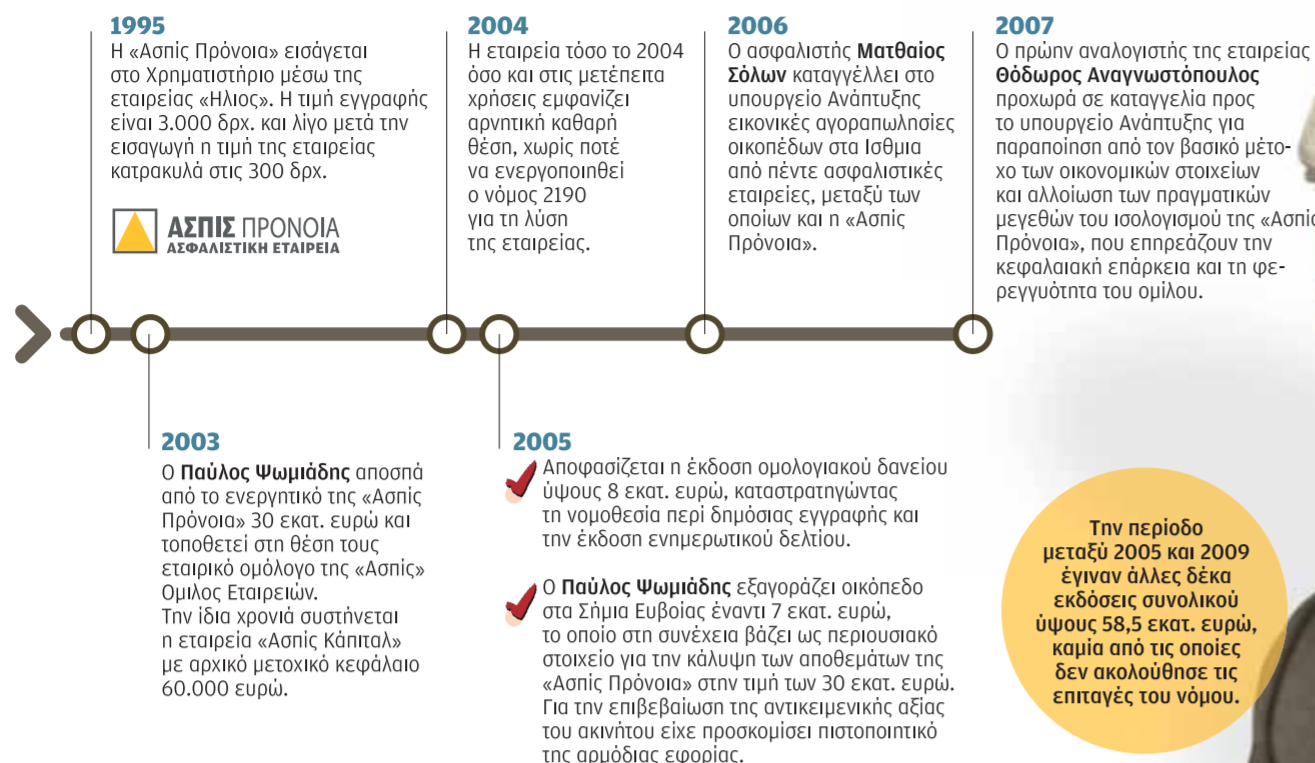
1995
Η «Ασπίς Πρόνοια» εισάγεται στο Χρηματιστήριο μέσω της εταιρείας «Ηλιος». Η τιμή εγγραφής είναι 3.000 δρχ. και λίγο μετά την εισαγωγή η τιμή της εταιρείας κατρακυλά στις 300 δρχ.

ΑΣΠΙΣ ΠΡΟΝΟΙΑ
ΑΣΦΑΛΙΣΤΙΚΗ ΕΤΑΙΡΕΙΑ

2004
Η εταιρεία τόσο το 2004 όσο και στις μετέπειτα χρήσεις εμφανίζει αρνητική καθαρή θέση, χωρίς ποτέ να ενεργοποιηθεί ο νόμος 2190 για τη λύση της εταιρείας.

2006
Ο ασφαλιστής Ματθαίος Σόλων καταγγέλλει στο υπουργείο Ανάπτυξης εικονικές αγοραπωλησίες οικοπέδων στα Ισθμια από πέντε ασφαλιστικές εταιρείες, μεταξύ των οποίων και η «Ασπίς Πρόνοια».

2007
Ο πρώην αναλογιστής της εταιρείας Θόδωρος Αναγνωστόπουλος προχωρά σε καταγγελία προς το υπουργείο Ανάπτυξης για παραποίηση από τον βασικό μέτοχο των οικονομικών στοιχείων και αλλοίωση των πραγματικών μεγεθών του ισολογισμού της «Ασπίς Πρόνοια», που επηρεάζουν την κεφαλαιακή επάρκεια και τη φερεγγυότητα του ομίλου.

2003
Ο Παύλος Ψωμιάδης αποσπά από το ενεργητικό της «Ασπίς Πρόνοια» 30 εκατ. ευρώ και τοποθετεί στη θέση τους εταιρικό ομόλογο της «Ασπίς» Ομιλος Εταιρειών.
Την ίδια χρονιά συστήνεται η εταιρεία «Ασπίς Κάπιταλ» με αρχικό μετοχικό κεφάλαιο 60.000 ευρώ.

2005
Αποφασίζεται η έκδοση ομολογιακού δανείου ύψους 8 εκατ. ευρώ, καταστρατηγώντας τη νομοθεσία περί δημόσιας εγγραφής και την έκδοση ενημερωτικού δελτίου.

Ο Παύλος Ψωμιάδης εξαγοράζει οικόπεδο στα Σήμια Ευβοίας έναντι 7 εκατ. ευρώ, το οποίο στη συνέχεια βάζει ως περιουσιακό στοιχείο για την κάλυψη των αποθεμάτων της «Ασπίς Πρόνοια» στην τιμή των 30 εκατ. ευρώ. Για την επιβεβαίωση της αντικειμενικής αξίας του ακινήτου είχε προσκομίσει πιστοποιητικό της αρμόδιας εφορίας.

Την περίοδο μεταξύ 2005 και 2009 έγιναν άλλες δέκα εκδόσεις συνολικού ύψους 58,5 εκατ. ευρώ, καμία από τις οποίες δεν ακολούθησε τις επιταγές του νόμου.